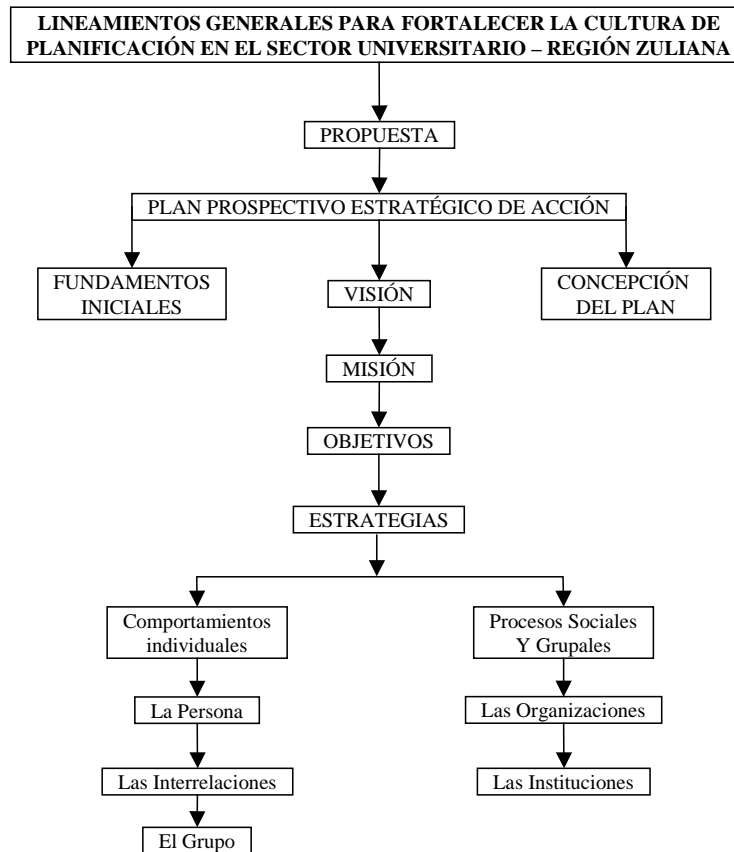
LINEAMIENTOS GENERALES PARA FORTALECER LA CULTURA DE PLANIFICACIÓN EN EL SECTOR UNIVERSITARIO – REGIÓN ZULIANA

PROPUESTA

PLAN PROSPECTIVO ESTRATÉGICO DE ACCIÓN

FUNDAMENTOS INICIALES

VISIÓN

CONCEPCIÓN DEL PLAN

MISIÓN

OBJETIVOS

ESTRATEGIAS

Comportamientos individuales

La Persona

Las Interrelaciones

El Grupo

Procesos Sociales Y Grupales

Las Organizaciones

Las Instituciones